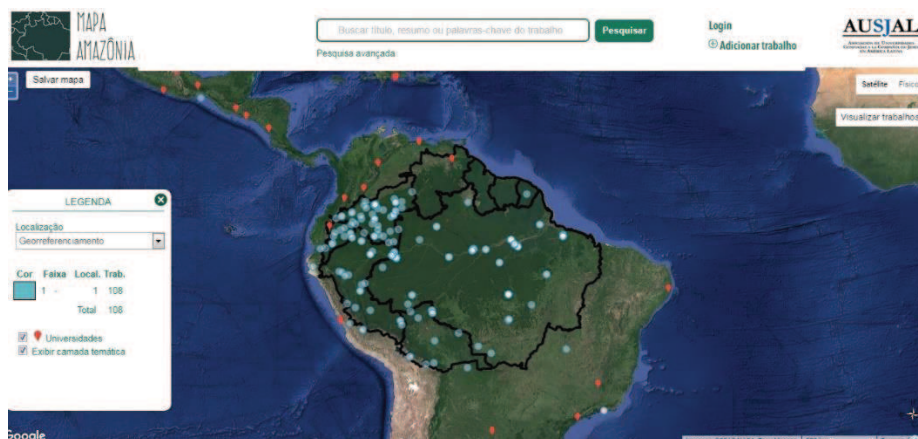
MAPA AMAZÔNIA

Buscar título, resumo ou palavras-chave do trabalho

Pesquisar

Pesquisa avançada

Login

⊕ Adicionar trabalho

AUSJAL

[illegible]

Salvar mapa

Satélite Físico

Visualizar trabalhos

LEGENDA

Localização

Georreferenciamento

| Cor | Faixa | Local. | Trab. |
|---|---|---|---|
| | 1 - | 1 | 108 |
| | | Total | 108 |

Universidades

Exibir camada temática

Google